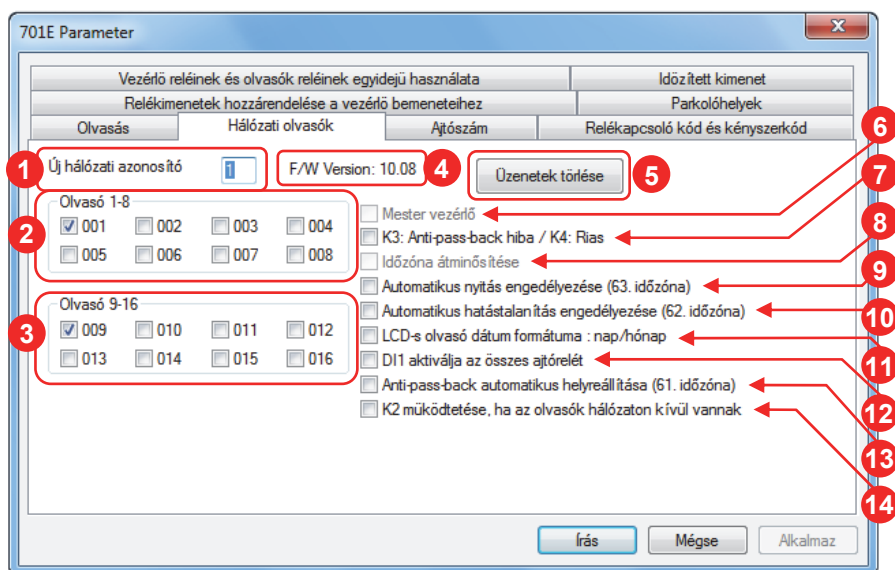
701E Parameter

Vezérlő reléinek és olvasók reléinek egyidejű használata | Időzített kimenet
Relékimenetek hozzárendelése a vezérlő bemeneteihez | Parkolóhelyek
Olvasás | Hálózati olvasók | Ajtószám | Relékapcsoló kód és kényszerkód

1 Új hálózati azonosító 1
4 F/W Version: 10.08
Üzenetek törlése 5

2 Olvasó 1-8
001 002 003 004
005 006 007 008

3 Olvasó 9-16
009 010 011 012
013 014 015 016

Mester vezérlő 6
K3: Anti-pass-back hiba / K4: Rias 7
Időzóna átminősítése 8
Automatikus nyitás engedélyezése (63. időzóna) 9
Automatikus hatástalanítás engedélyezése (62. időzóna) 10
LCD-s olvasó dátum formátuma : nap/hónap 11
DI1 aktiválja az összes ajtórelét 12
Anti-pass-back automatikus helyreállítása (61. időzóna) 13
K2 működtetése, ha az olvasók hálózaton kívül vannak 14

Írás Mégse Alkalmaz